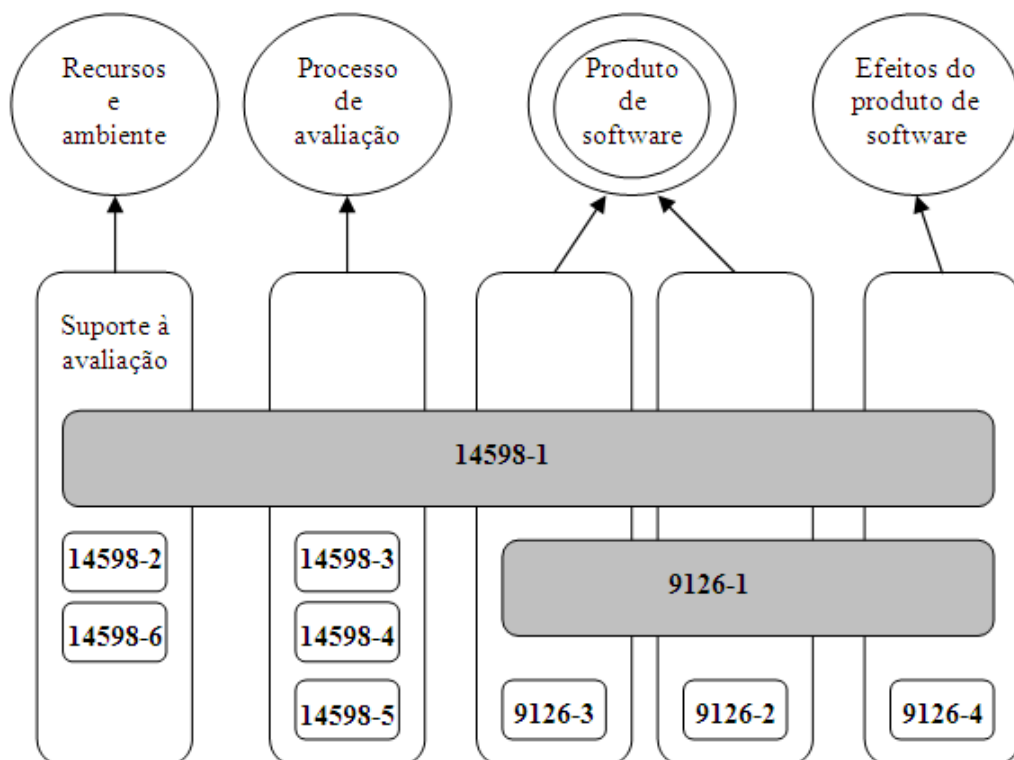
Recursos e ambiente

Processo de avaliação

Produto de software

Efeitos do produto de software

Suporte à avaliação

14598-1

14598-2

14598-6

14598-3

14598-4

14598-5

9126-1

9126-3

9126-2

9126-4